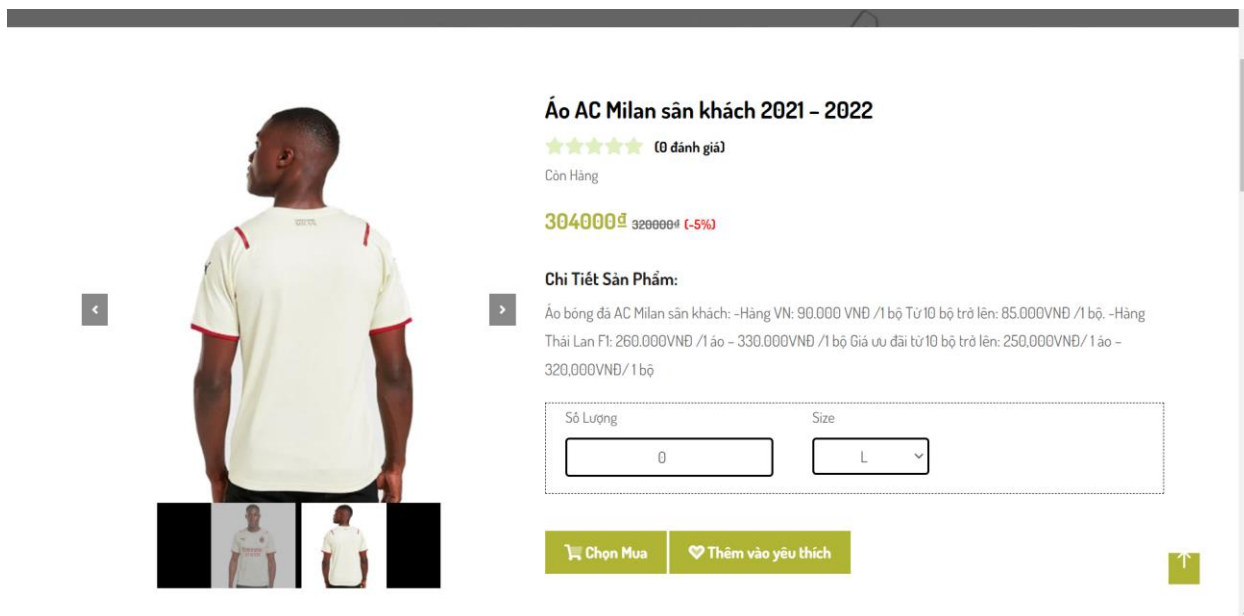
Áo AC Milan sân khách 2021 – 2022

(0 đánh giá)

Còn Hàng

304000đ 320000đ (-5%)

Chi Tiết Sản Phẩm:

Áo bóng đá AC Milan sân khách: -Hàng VN: 90.000 VNĐ /1 bộ Từ 10 bộ trở lên: 85.000VNĐ /1 bộ. -Hàng Thái Lan F1: 260.000VNĐ /1 áo – 330.000VNĐ /1 bộ Giá ưu đãi từ 10 bộ trở lên: 250,000VNĐ/ 1 áo – 320,000VNĐ/ 1 bộ

Số Lượng

0

Size

L

Chọn Mua

Thêm vào yêu thích